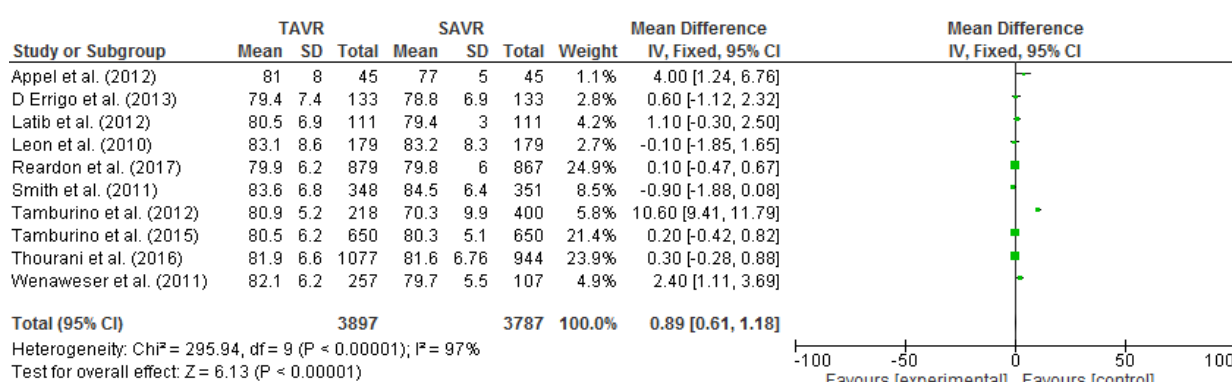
| Study or Subgroup | TAVR Mean | TAVR SD | TAVR Total | SAVR Mean | SAVR SD | SAVR Total | Weight | Mean Difference IV, Fixed, 95% CI |
|---|---|---|---|---|---|---|---|---|
| Appel et al. (2012) | 81 | 8 | 45 | 77 | 5 | 45 | 1.1% | 4.00 [1.24, 6.76] |
| D Errigo et al. (2013) | 79.4 | 7.4 | 133 | 78.8 | 6.9 | 133 | 2.8% | 0.60 [-1.12, 2.32] |
| Latib et al. (2012) | 80.5 | 6.9 | 111 | 79.4 | 3 | 111 | 4.2% | 1.10 [-0.30, 2.50] |
| Leon et al. (2010) | 83.1 | 8.6 | 179 | 83.2 | 8.3 | 179 | 2.7% | -0.10 [-1.85, 1.65] |
| Reardon et al. (2017) | 79.9 | 6.2 | 879 | 79.8 | 6 | 867 | 24.9% | 0.10 [-0.47, 0.67] |
| Smith et al. (2011) | 83.6 | 6.8 | 348 | 84.5 | 6.4 | 351 | 8.5% | -0.90 [-1.88, 0.08] |
| Tamburino et al. (2012) | 80.9 | 5.2 | 218 | 70.3 | 9.9 | 400 | 5.8% | 10.60 [9.41, 11.79] |
| Tamburino et al. (2015) | 80.5 | 6.2 | 650 | 80.3 | 5.1 | 650 | 21.4% | 0.20 [-0.42, 0.82] |
| Thourani et al. (2016) | 81.9 | 6.6 | 1077 | 81.6 | 6.76 | 944 | 23.9% | 0.30 [-0.28, 0.88] |
| Wenaweser et al. (2011) | 82.1 | 6.2 | 257 | 79.7 | 5.5 | 107 | 4.9% | 2.40 [1.11, 3.69] |
| **Total (95% CI)** | | | **3897** | | | **3787** | **100.0%** | **0.89 [0.61, 1.18]** |

Heterogeneity: Chi² = 295.94, df = 9 (P < 0.00001); I² = 97%
Test for overall effect: Z = 6.13 (P < 0.00001)

Mean Difference
IV, Fixed, 95% CI

-100 -50 0 50 100
Favours [experimental] Favours [control]